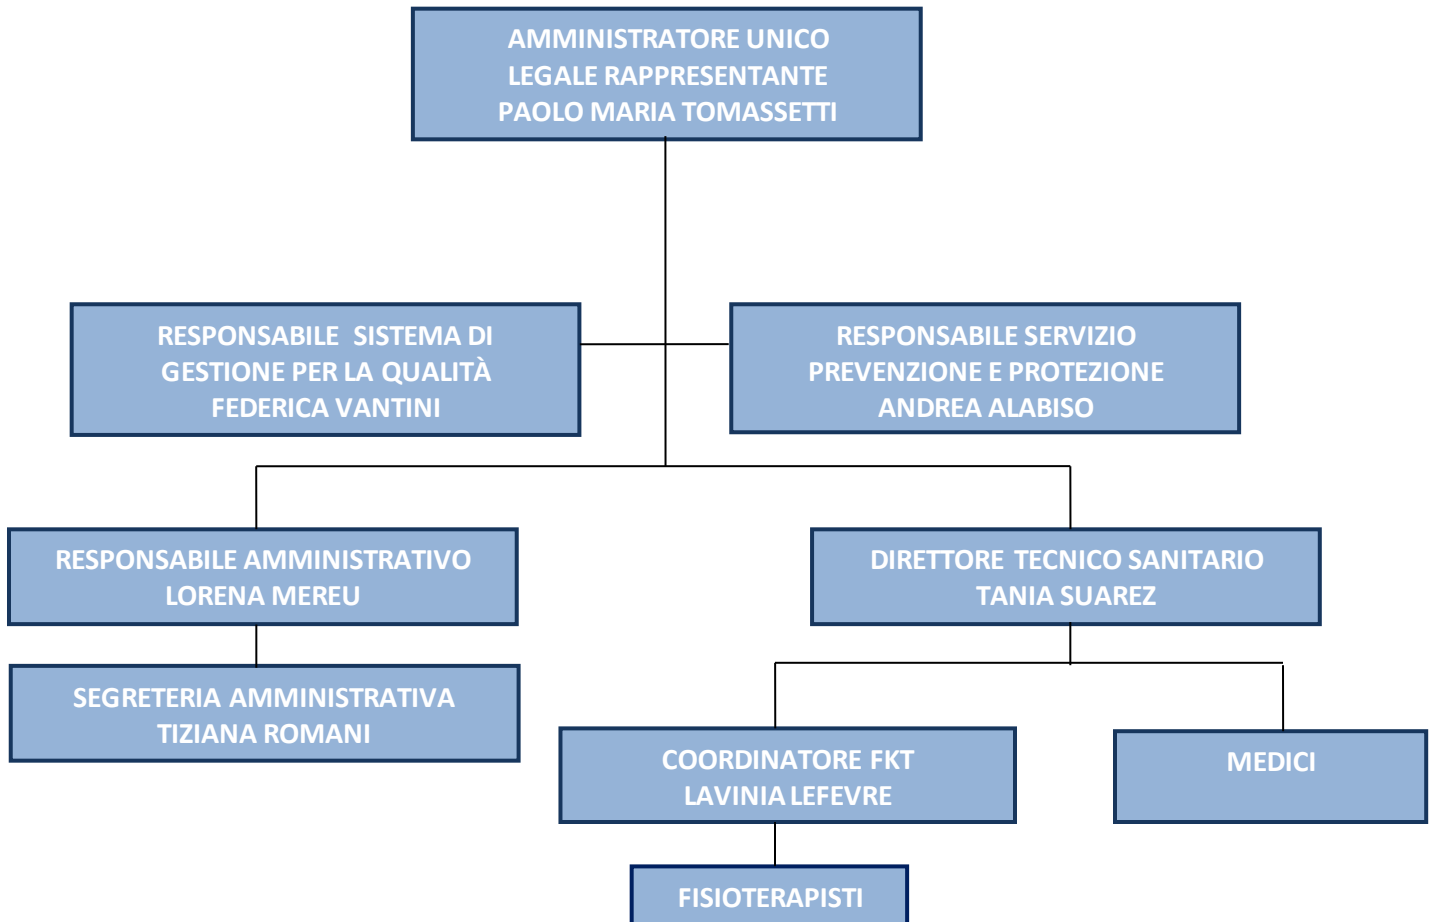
AMMINISTRATORE UNICO
LEGALE RAPPRESENTANTE
PAOLO MARIA TOMASSETTI

RESPONSABILE SISTEMA DI
GESTIONE PER LA QUALITÀ
FEDERICA VANTINI

RESPONSABILE SERVIZIO
PREVENZIONE E PROTEZIONE
ANDREA ALABISO

RESPONSABILE AMMINISTRATIVO
LORENA MEREU

DIRETTORE TECNICO SANITARIO
TANIA SUAREZ

SEGRETERIA AMMINISTRATIVA
TIZIANA ROMANI

COORDINATORE FKT
LAVINIA LEFEVRE

MEDICI

FISIOTERAPISTI